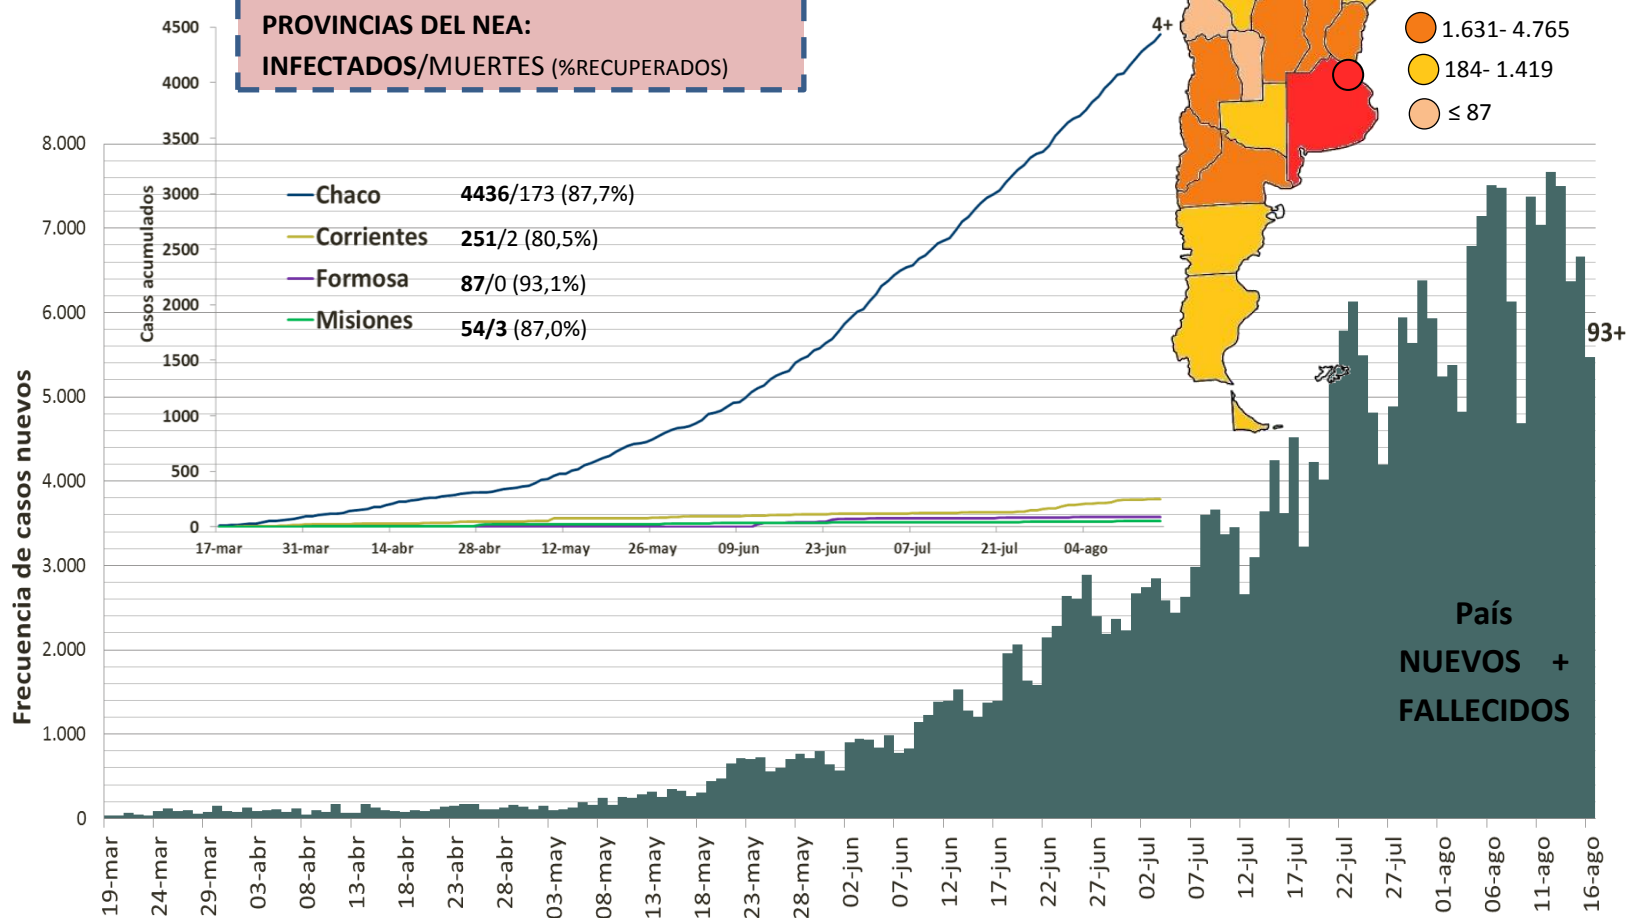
PROVINCIAS DEL NEA:
INFECTADOS/MUERTES (%RECUPERADOS)

1.631- 4.765
184- 1.419
≤ 87

4+

| | |
|---|---|
| Chaco | **4436**/173 (87,7%) |
| Corrientes | **251**/2 (80,5%) |
| Formosa | **87**/0 (93,1%) |
| Misiones | **54/3** (87,0%) |

Casos acumulados
4500
4000
3500
3000
2500
2000
1500
1000
500
0
17-mar 31-mar 14-abr 28-abr 12-may 26-may 09-jun 23-jun 07-jul 21-jul 04-ago

Frecuencia de casos nuevos
8.000
7.000
6.000
5.000
4.000
3.000
2.000
1.000
0

93+

País
NUEVOS +
FALLECIDOS

19-mar 24-mar 29-mar 03-abr 08-abr 13-abr 18-abr 23-abr 28-abr 03-may 08-may 13-may 18-may 23-may 28-may 02-jun 07-jun 12-jun 17-jun 22-jun 27-jun 02-jul 07-jul 12-jul 17-jul 22-jul 27-jul 01-ago 06-ago 11-ago 16-ago